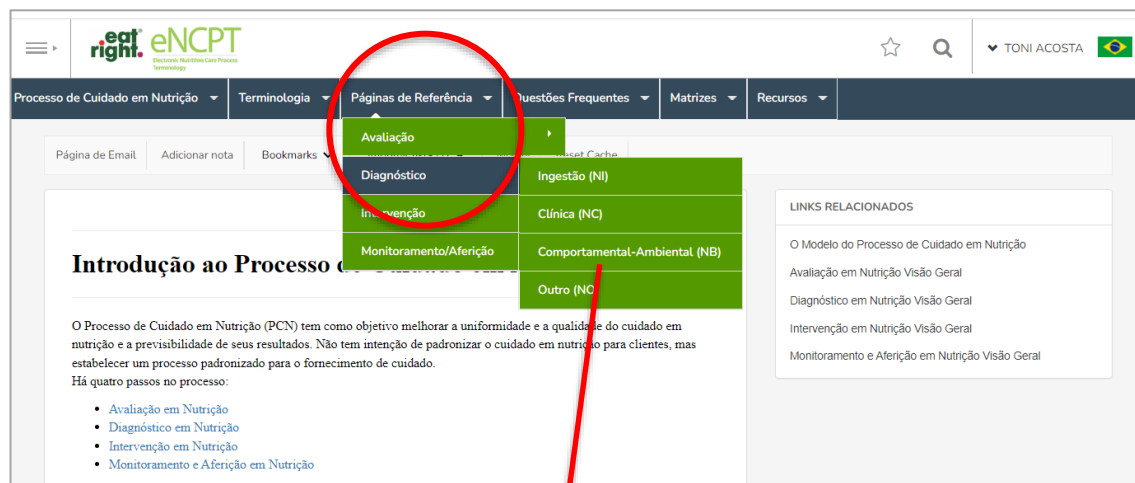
eat right. eNCPT
Electronic Nutrition Care Process Terminology

TONI ACOSTA

Processo de Cuidado em Nutrição | Terminologia | Páginas de Referência | Questões Frequentes | Matrizes | Recursos

Avaliação
Diagnóstico
Intervenção
Monitoramento/Aferição

Ingestão (NI)
Clínica (NC)
Comportamental-Ambiental (NB)
Outro (NO)

Página de Email | Adicionar nota | Bookmarks | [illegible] | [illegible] | Reset Cache

Introdução ao Processo de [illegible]

O Processo de Cuidado em Nutrição (PCN) tem como objetivo melhorar a uniformidade e a qualidade do cuidado em nutrição e a previsibilidade de seus resultados. Não tem intenção de padronizar o cuidado em nutrição para clientes, mas estabelecer um processo padronizado para o fornecimento de cuidado.
Há quatro passos no processo:

- Avaliação em Nutrição
- Diagnóstico em Nutrição
- Intervenção em Nutrição
- Monitoramento e Aferição em Nutrição

LINKS RELACIONADOS

O Modelo do Processo de Cuidado em Nutrição
Avaliação em Nutrição Visão Geral
Diagnóstico em Nutrição Visão Geral
Intervenção em Nutrição Visão Geral
Monitoramento e Aferição em Nutrição Visão Geral